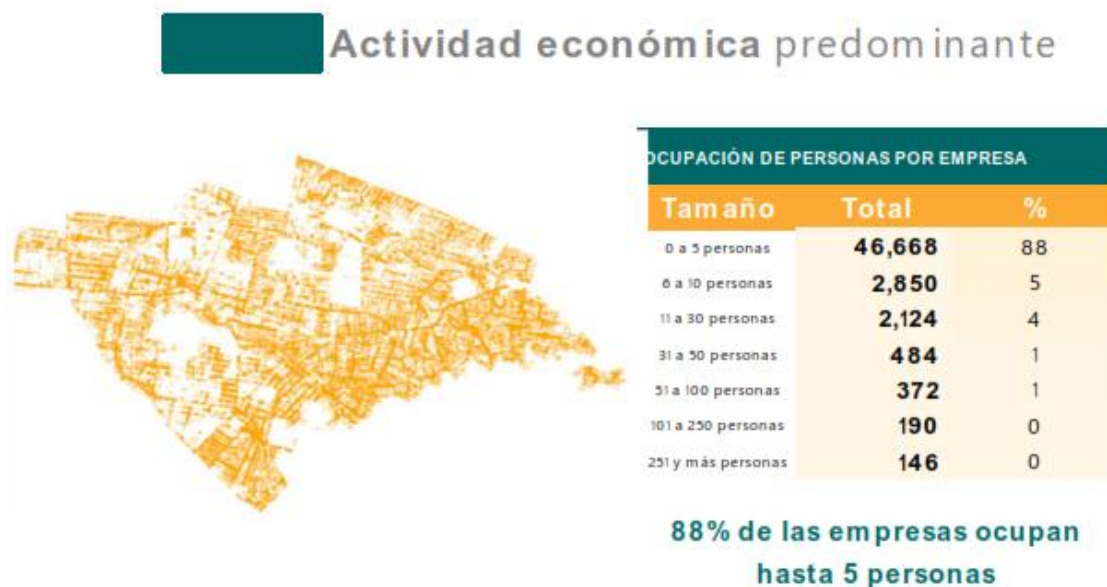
Actividad económica predominante

OCUPACIÓN DE PERSONAS POR EMPRESA

| Tamaño | Total | % |
|---|---|---|
| 0 a 5 personas | 46,668 | 88 |
| 6 a 10 personas | 2,850 | 5 |
| 11 a 30 personas | 2,124 | 4 |
| 31 a 50 personas | 484 | 1 |
| 51 a 100 personas | 372 | 1 |
| 101 a 250 personas | 190 | 0 |
| 251 y más personas | 146 | 0 |

88% de las empresas ocupan hasta 5 personas